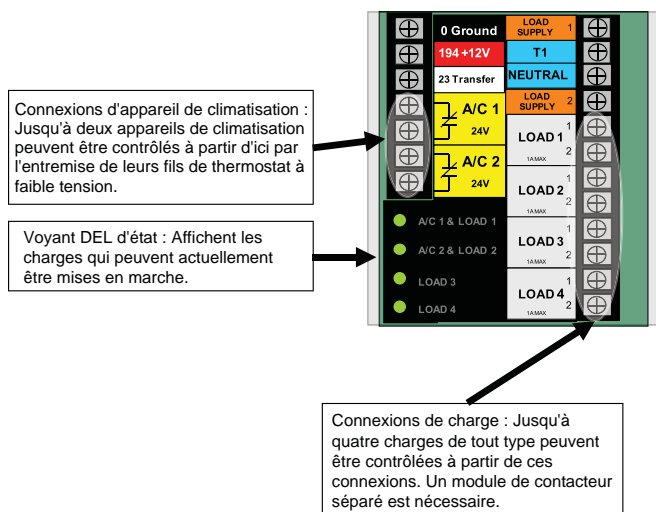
0 Ground

194 +12V

23 Transfer

LOAD SUPPLY 1

T1

NEUTRAL

LOAD SUPPLY 2

A/C 1 24V

A/C 2 24V

LOAD 1 1 2 1A MAX

LOAD 2 1 2 1A MAX

LOAD 3 1 2 1A MAX

LOAD 4 1 2 1A MAX

A/C 1 & LOAD 1

A/C 2 & LOAD 2

LOAD 3

LOAD 4

Connexions d'appareil de climatisation : Jusqu'à deux appareils de climatisation peuvent être contrôlés à partir d'ici par l'entremise de leurs fils de thermostat à faible tension.

Voyant DEL d'état : Affichent les charges qui peuvent actuellement être mises en marche.

Connexions de charge : Jusqu'à quatre charges de tout type peuvent être contrôlées à partir de ces connexions. Un module de contacteur séparé est nécessaire.